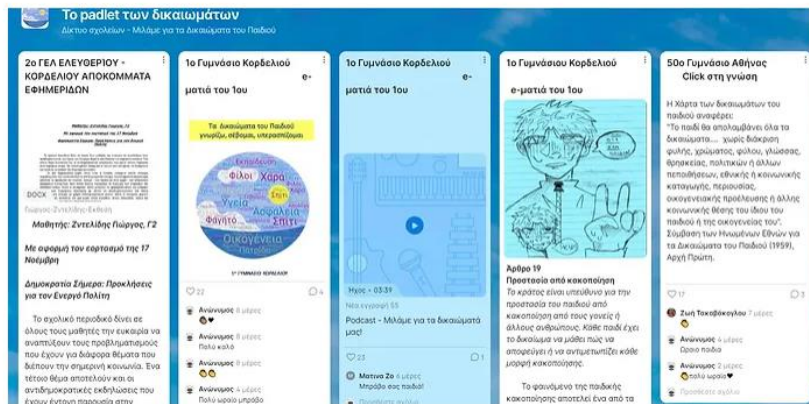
Το padlet των δικαιωμάτων
Δίκτυο σχολείων - Μιλάμε για τα Δικαιώματα του Παιδιού

2ο ΓΕΛ ΕΛΕΥΘΕΡΙΟΥ - ΚΟΡΔΕΛΙΟΥ ΑΠΟΚΟΜΜΑΤΑ ΕΦΗΜΕΡΙΔΩΝ

DOCX
Γιώργος-Ζντελίδης-Εκθεση

Μαθητής: Ζντελίδης Γιώργος, Γ2

Με αφορμή του εορτασμό της 17 Νοέμβρη

Δημοκρατία Σήμερα: Προκλήσεις για τον Ενεργό Πολίτη

Το σχολικό περιοδικό δίνει σε όλους τους μαθητές την ευκαιρία να αναπτύξουν τους προβληματισμούς που έχουν για διάφορα θέματα που διέπουν την σημερινή κοινωνία. Ένα τέτοιο θέμα αποτελούν και οι αντιδημοκρατικές εκδηλώσεις που έχουν έντονη παρουσία στην

1ο Γυμνάσιο Κορδελιού
e-ματιά του 1ου

Τα δικαιώματα του Παιδιού γνωρίζω, σέβομαι, υπερασπίζομαι
Εκπαίδευση
Φίλοι
Χαρά
Σπίτι
Υγεία
Ασφάλεια
Φαγητό
Οικογένεια
Πατρίδα
1ο ΓΥΜΝΑΣΙΟ ΚΟΡΔΕΛΙΟΥ

22
4
Ανώνυμος 8 μέρες
Ανώνυμος 8 μέρες
Πολύ καλό
Ανώνυμος 8 μέρες
Ανώνυμος 8 μέρες
Πολύ ωραίο

1ο Γυμνάσιο Κορδελιού
e-ματιά του 1ου

Ήχος • 03:39
Νέα εγγραφή 55
Podcast - Μιλάμε για τα δικαιώματά μας!
23
1
Ματίνα Ζο 6 μέρες
Μπράβο σας παιδιά!

1ο Γυμνάσιο Κορδελιού
e-ματιά του 1ου

Άρθρο 19
Προστασία από κακοποίηση
Το κράτος είναι υπεύθυνο για την προστασία του παιδιού από κακοποίηση από τους γονείς ή άλλους ανθρώπους. Κάθε παιδί έχει το δικαίωμα να μάθει πώς να αποφεύγει ή να αντιμετωπίζει κάθε μορφή κακοποίησης.

Το φαινόμενο της παιδικής κακοποίησης αποτελεί ένα από τα

50ο Γυμνάσιο Αθήνας
Click στη γνώση

Η Χάρτα των δικαιωμάτων του παιδιού αναφέρει:
"Το παιδί θα απολαμβάνει όλα τα δικαιώματα... χωρίς διάκριση φυλής, χρώματος, φύλου, γλώσσας, θρησκείας, πολιτικών ή άλλων πεποιθήσεων, εθνικής ή κοινωνικής καταγωγής, περιουσίας, οικογενειακής προέλευσης ή άλλης κοινωνικής θέσης του ίδιου του παιδιού ή της οικογένειάς του".
Σύμβαση των Ηνωμένων Εθνών για τα Δικαιώματα του Παιδιού (1959), Αρχή Πρώτη.

17
3
Ζωή Τσακοβόκογλου 7 μέρες
Ανώνυμος 4 μέρες
Ωραία ποίηση
Ανώνυμος 3 μέρες
πολύ ωραία
Προσθέστε σχόλιο